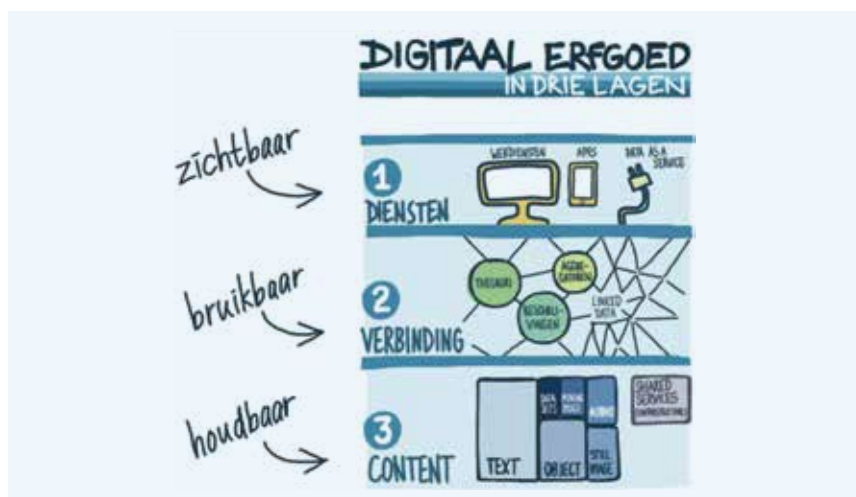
DIGITAAL ERFGOED
IN DRIE LAGEN

zichtbaar
1
DIENSTEN
WEBDIENSTEN
APPS
DATA ALS A SERVICE

bruikbaar
2
VERBINDING
THESAURI
AGGREGATOREN
BESCHRIJVINGEN
LINKED DATA

houdbaar
3
CONTENT
TEXT
DATA SETS
MOVING IMAGES
AUDIO
OBJECT
STILL IMAGE
SHARED SERVICES
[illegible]